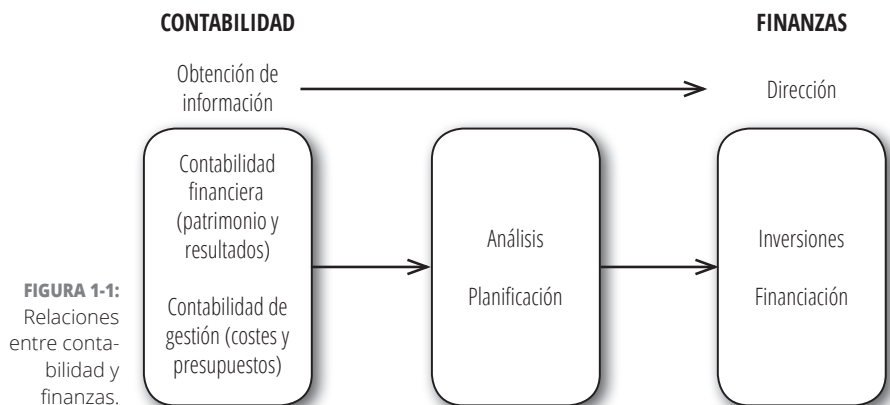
CONTABILIDAD

FINANZAS

Obtención de información

Dirección

Contabilidad financiera (patrimonio y resultados)

Contabilidad de gestión (costes y presupuestos)

Análisis

Planificación

Inversiones

Financiación

FIGURA 1-1: Relaciones entre contabilidad y finanzas.